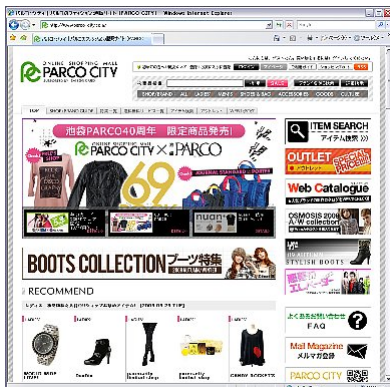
PARCO CITY - Windows Internet Explorer

http://www.parco-city.co.jp/

ONLINE SHOPPING MALL
PARCO CITY

池袋PARCO40周年 限定商品発売!

PARCO CITY × PARCO

69

ITEM SEARCH
アイテム検索

OUTLET

Web Catalogue

OSMOSIS

STYLISH BOOTS

BOOTS COLLECTION ブーツ特集

RECOMMEND

FAQ

Mail Magazine
メルマガ登録

PARCO CITY